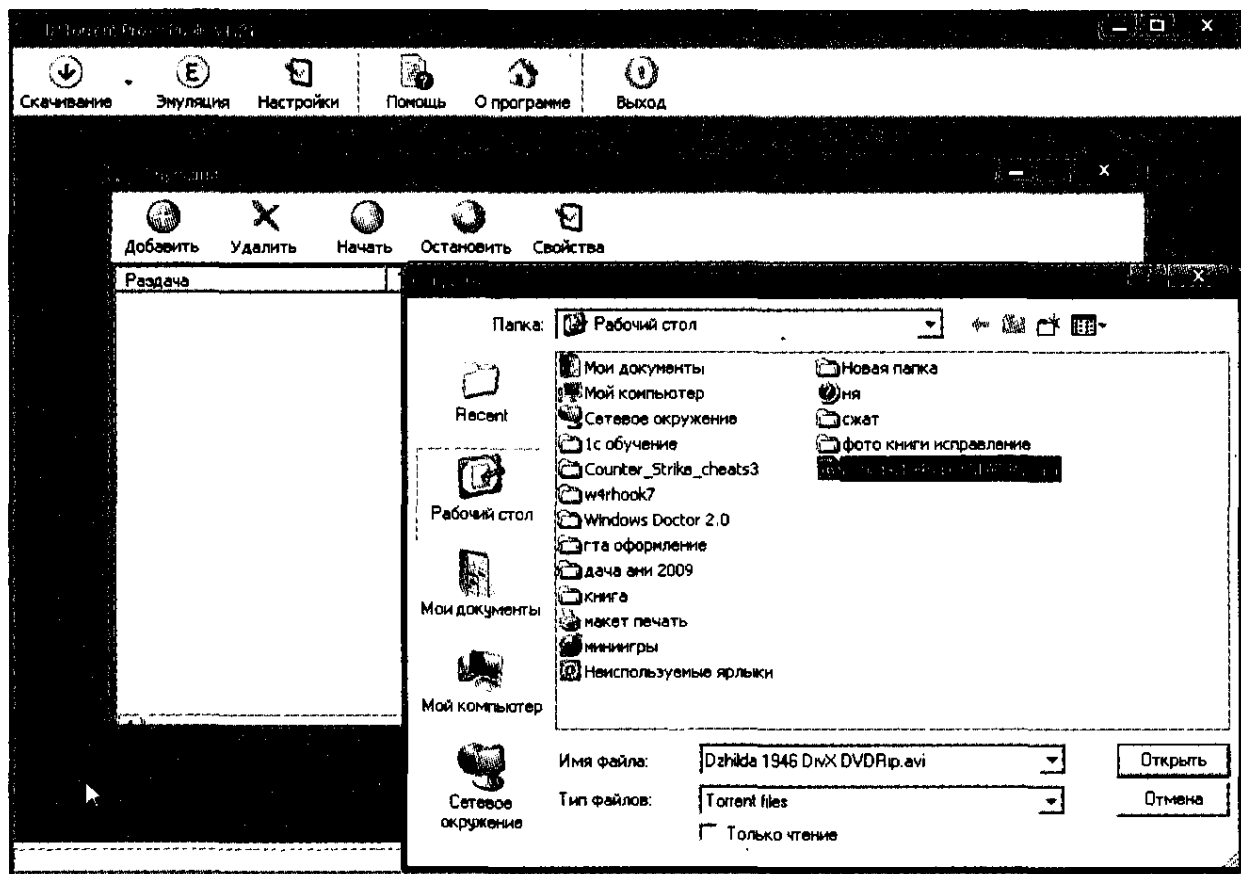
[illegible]

Скачивание
Эмуляция
Настройки
Помощь
О программе
Выход

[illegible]

Добавить
Удалить
Начать
Остановить
Свойства

Раздача

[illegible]

Папка: Рабочий стол

Recent
Рабочий стол
Мои документы
Мой компьютер
Сетевое окружение

Мои документы
Мой компьютер
Сетевое окружение
1с обучение
Counter_Strike_cheats3
w4rhook7
Windows Doctor 2.0
гта оформление
дача ани 2009
книга
макет печать
миниигры
Неиспользуемые ярлыки
Новая папка
ня
сжат
фото книги исправление
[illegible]

Имя файла: Dzhilda 1946 DivX DVDRip.avi
Тип файлов: Torrent files
Только чтение

Открыть
Отмена